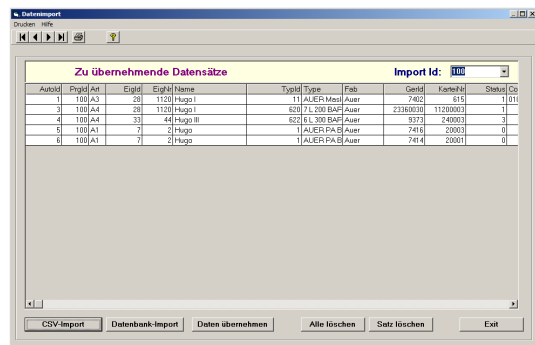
Datenimport

Drucken Hilfe

Zu übernehmende Datensätze

Import Id: 100

| AutoId | PrgId | Art | EigId | EigNr | Name | TypId | Type | Fab | GerId | KarteiNr | Status | Co |
|---|---|---|---|---|---|---|---|---|---|---|---|---|
| 1 | 100 | A3 | 28 | 1120 | Hugo I | 11 | AUER Masl | Auer | 7402 | 615 | 1 | 010 |
| 3 | 100 | A4 | 28 | 1120 | Hugo I | 620 | 7 L 200 BAF | Auer | 23360030 | 11200003 | 1 | |
| 4 | 100 | A4 | 33 | 44 | Hugo III | 622 | 6 L 300 BAF | Auer | 9373 | 240003 | 3 | |
| 5 | 100 | A1 | 7 | 2 | Hugo | 1 | AUER PA B | Auer | 7416 | 20003 | 0 | |
| 6 | 100 | A1 | 7 | 2 | Hugo | 1 | AUER PA B | Auer | 7414 | 20001 | 0 | |

CSV-Import | Datenbank-Import | Daten übernehmen | Alle löschen | Satz löschen | Exit